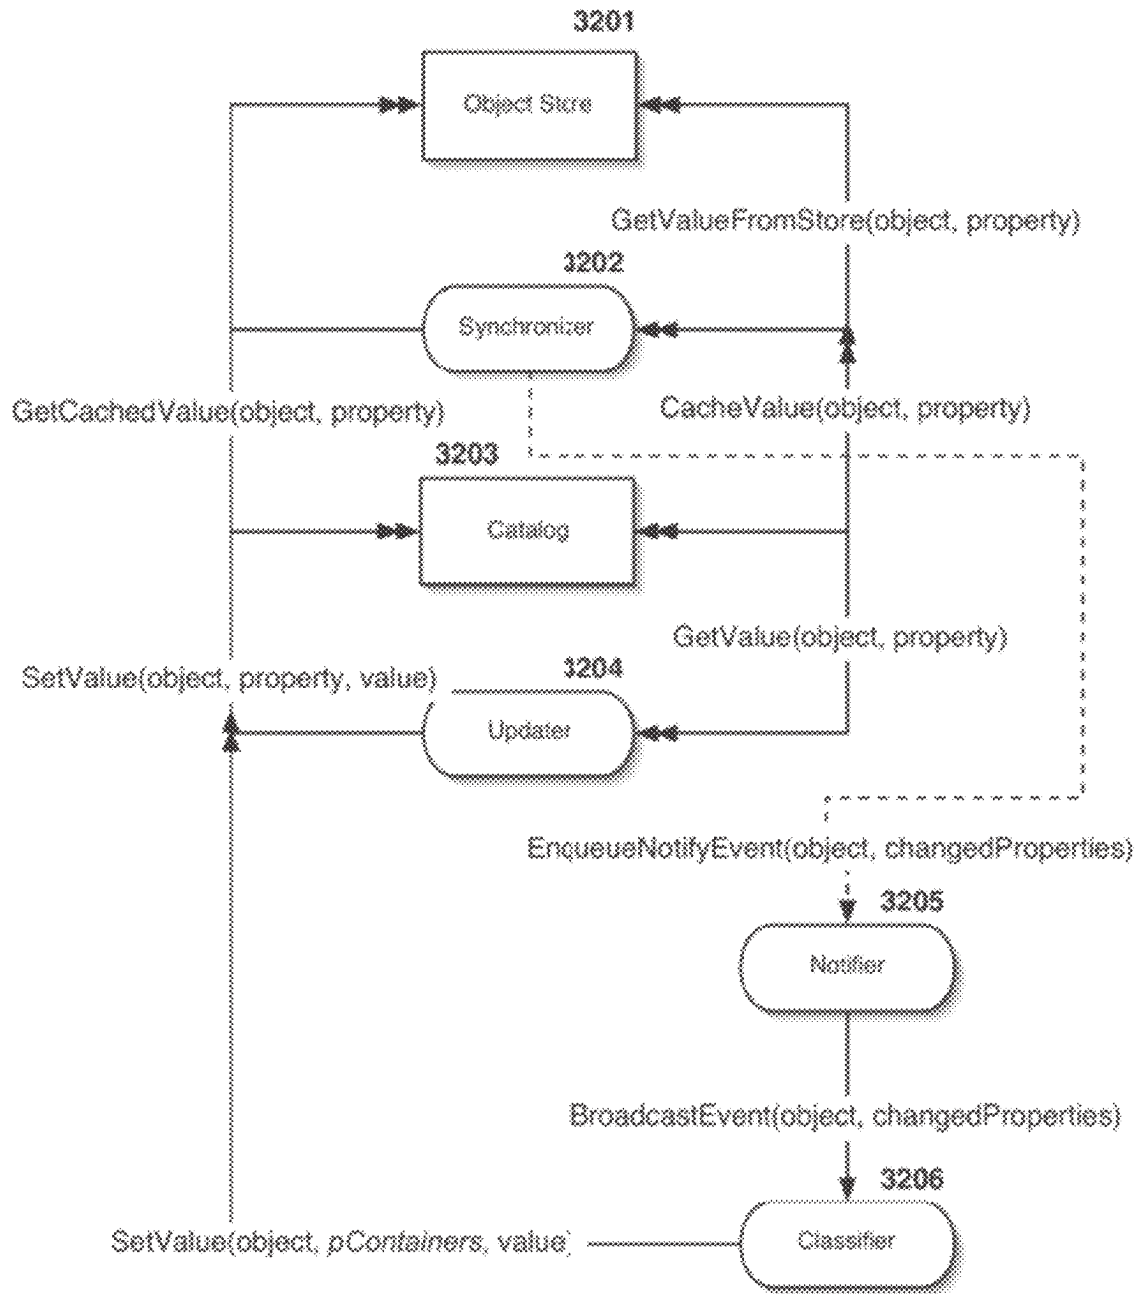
3201

Object Store

GetValueFromStore(object, property)

3202

Synchronizer

GetCachedValue(object, property)

CacheValue(object, property)

3203

Catalog

GetValue(object, property)

SetValue(object, property, value)

3204

Updater

EnqueueNotifyEvent(object, changedProperties)

3205

Notifier

BroadcastEvent(object, changedProperties)

3206

SetValue(object, pContainers, value`

Classifier